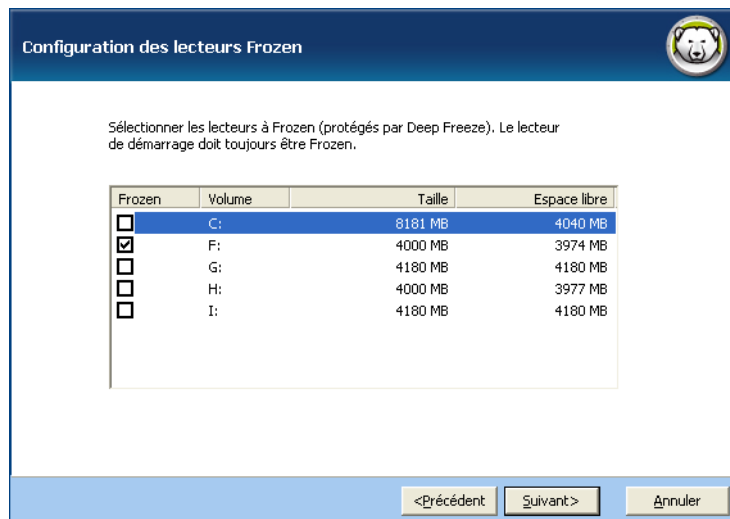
Configuration des lecteurs Frozen

Sélectionner les lecteurs à Frozen (protégés par Deep Freeze). Le lecteur de démarrage doit toujours être Frozen.

| Frozen | Volume | Taille | Espace libre |
|---|---|---|---|
| ☐ | C: | 8181 MB | 4040 MB |
| ☑ | F: | 4000 MB | 3974 MB |
| ☐ | G: | 4180 MB | 4180 MB |
| ☐ | H: | 4000 MB | 3977 MB |
| ☐ | I: | 4180 MB | 4180 MB |

<Précédent   Suivant>   Annuler